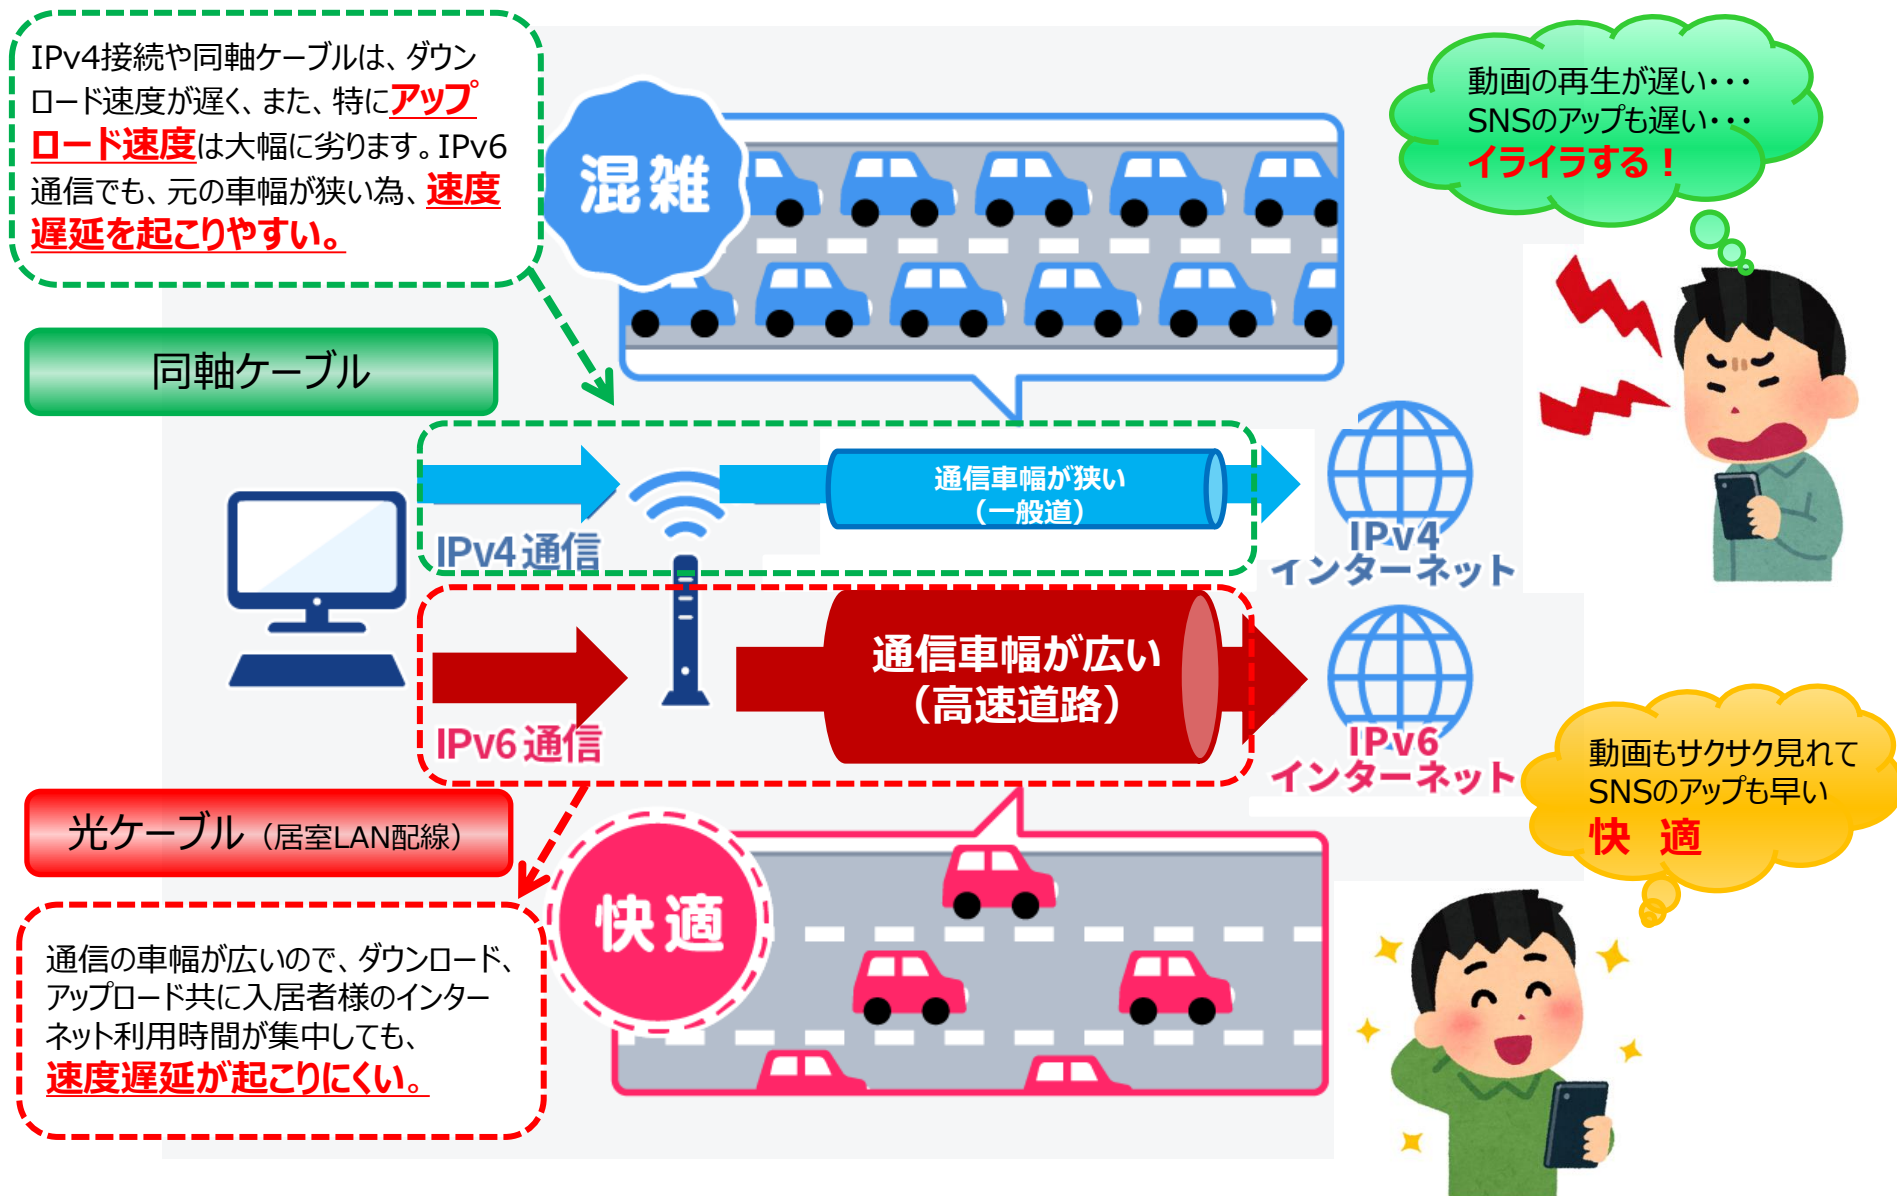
IPv4接続や同軸ケーブルは、ダウンロード速度が遅く、また、特にアップロード速度は大幅に劣ります。IPv6通信でも、元の車幅が狭い為、速度遅延を起こりやすい。

混雑

動画の再生が遅い・・・
SNSのアップも遅い・・・
イライラする！

同軸ケーブル

通信車幅が狭い
（一般道）

IPv4通信

IPv4
インターネット

通信車幅が広い
（高速道路）

IPv6通信

IPv6
インターネット

動画もサクサク見れて
SNSのアップも早い
快　適

光ケーブル（居室LAN配線）

快適

通信の車幅が広いので、ダウンロード、アップロード共に入居者様のインターネット利用時間が集中しても、速度遅延が起こりにくい。